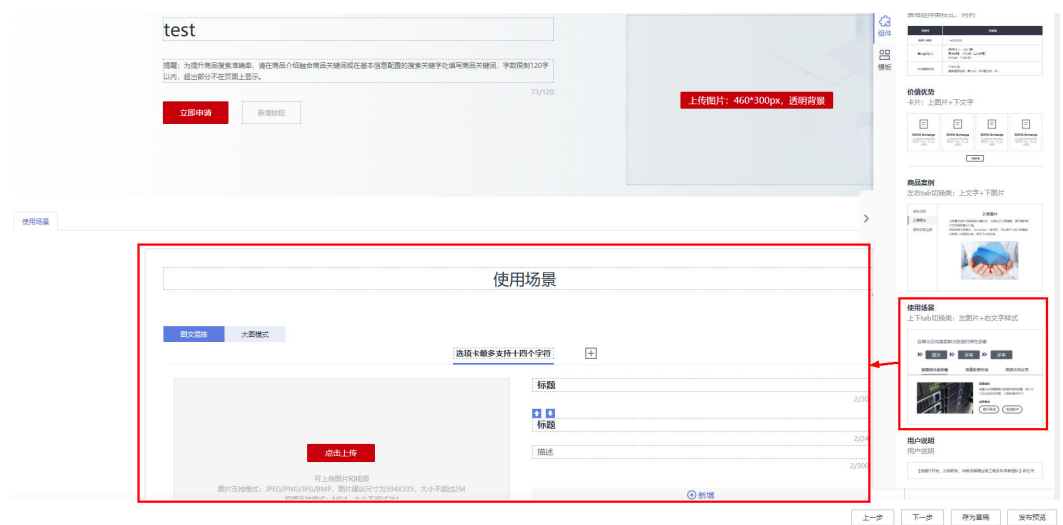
test

提醒：为提升商品搜索准确率，请在商品介绍融合商品关键词或在基本信息配置的搜索关键字处填写商品关键词，字数限制120字以内，超出部分不在页面上显示。

73/120

立即申请

新增按钮

上传图片：460*300px，透明背景

组件

模板

价值优势
卡片：上图片+下文字

商品案例
左右tab切换类：上文字+下图片

使用场景
上下tab切换类：左图片+右文字样式

用户说明
用户说明

使用场景

使用场景

图文混排

大图模式

选项卡最多支持十四个字符

+

标题

2/30

标题

2/24

描述

2/300

点击上传

可上传图片和视频
图片支持格式：JPEG/PNG/JPG/BMP，图片建议尺寸为594X335，大小不超过2M

新增

上一步

下一步

存为草稿

发布预览